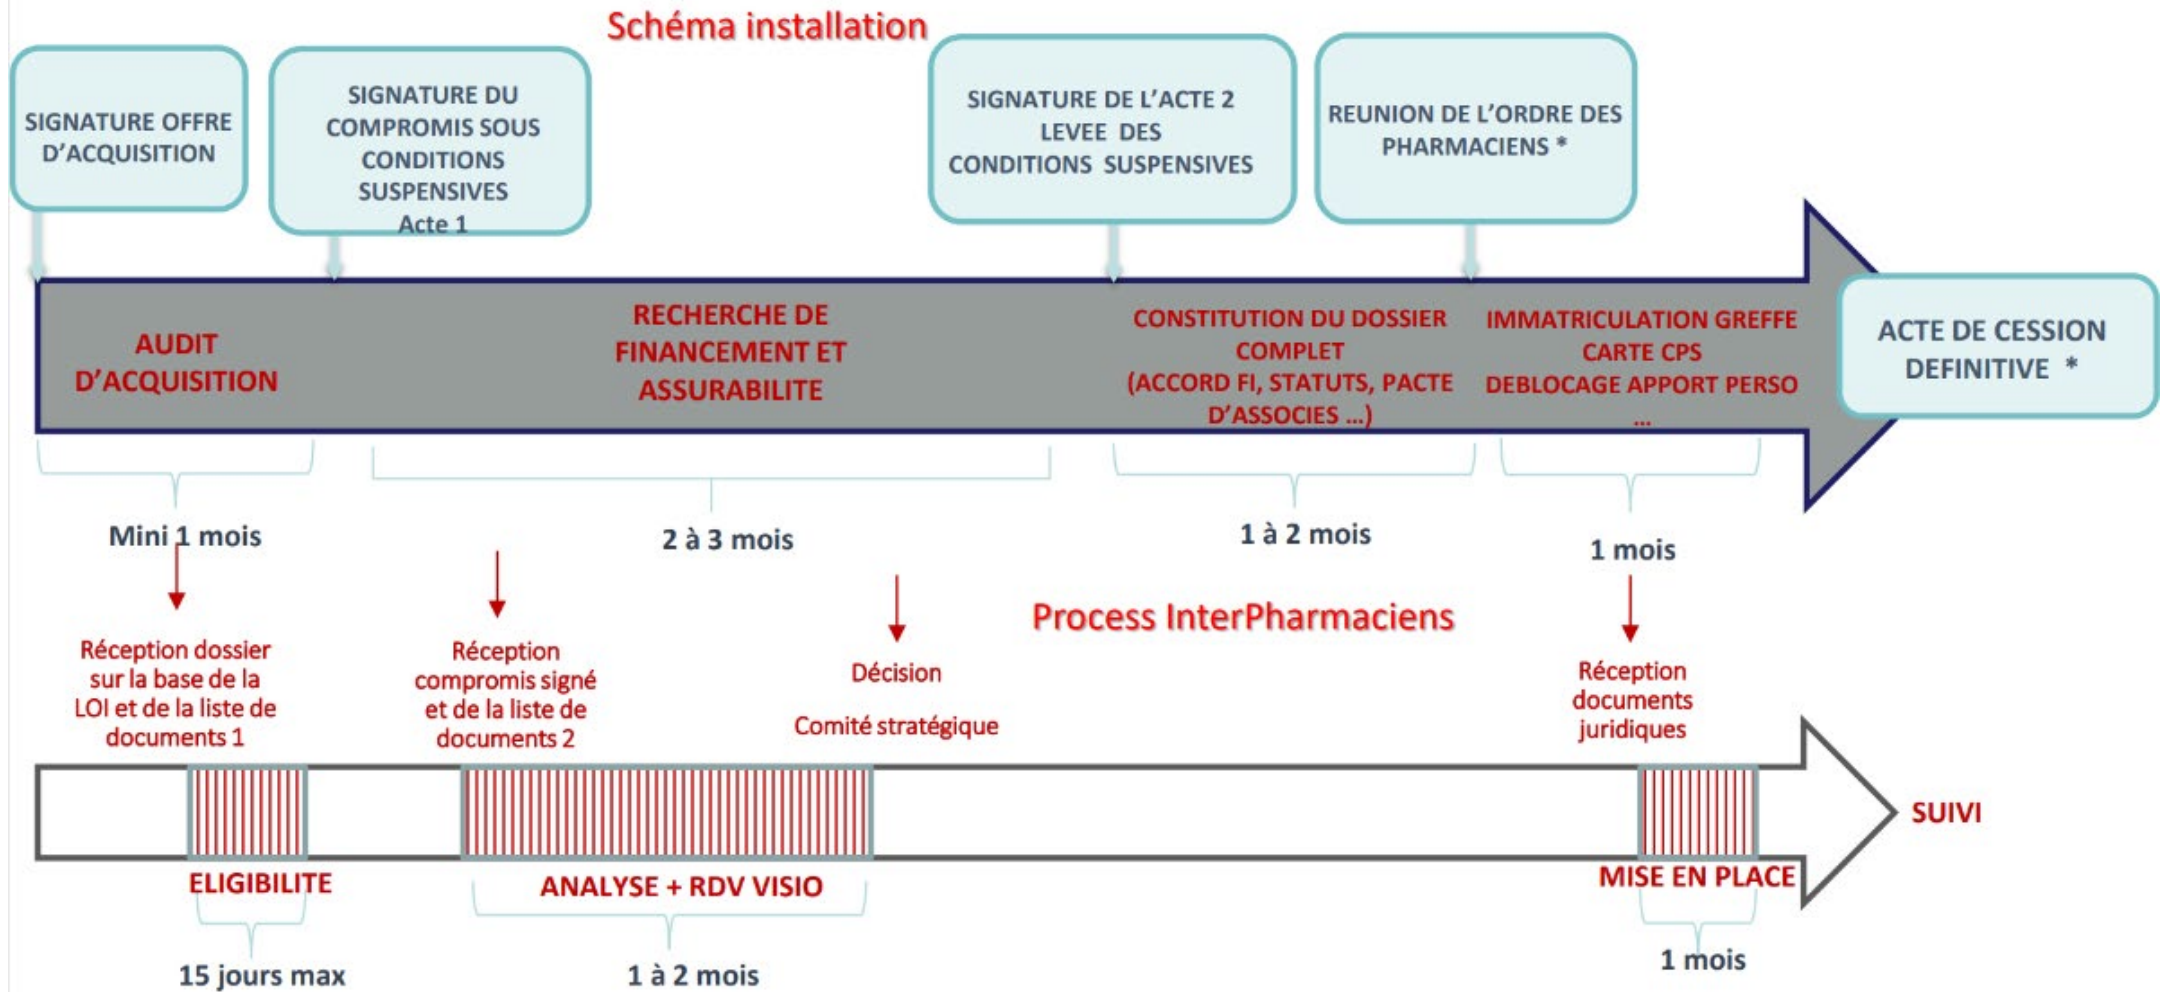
Schéma installation

SIGNATURE OFFRE D'ACQUISITION

SIGNATURE DU COMPROMIS SOUS CONDITIONS SUSPENSIVES Acte 1

SIGNATURE DE L'ACTE 2 LEVEE DES CONDITIONS SUSPENSIVES

REUNION DE L'ORDRE DES PHARMACIENS *

AUDIT D'ACQUISITION

RECHERCHE DE FINANCEMENT ET ASSURABILITE

CONSTITUTION DU DOSSIER COMPLET (ACCORD FI, STATUTS, PACTE D'ASSOCIES ...)

IMMATRICULATION GREFFE CARTE CPS DEBLOCAGE APPORT PERSO ...

ACTE DE CESSION DEFINITIVE *

Mini 1 mois

2 à 3 mois

1 à 2 mois

1 mois

Process InterPharmaciens

Réception dossier sur la base de la LOI et de la liste de documents 1

Réception compromis signé et de la liste de documents 2

Décision

Comité stratégique

Réception documents juridiques

SUIVI

ELIGIBILITE

ANALYSE + RDV VISIO

MISE EN PLACE

15 jours max

1 à 2 mois

1 mois